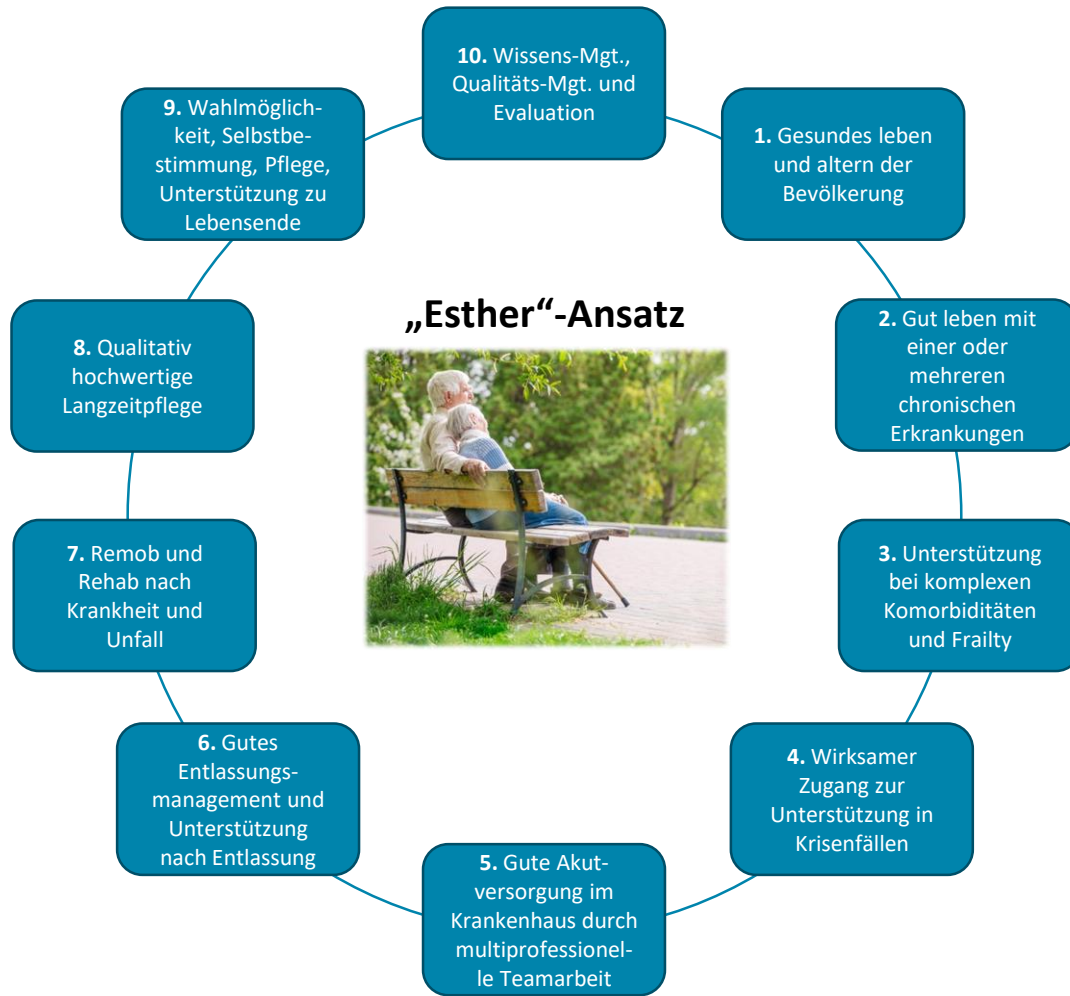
„Esther“-Ansatz

**1.** Gesundes leben und altern der Bevölkerung

**2.** Gut leben mit einer oder mehreren chronischen Erkrankungen

**3.** Unterstützung bei komplexen Komorbiditäten und Frailty

**4.** Wirksamer Zugang zur Unterstützung in Krisenfällen

**5.** Gute Akutversorgung im Krankenhaus durch multiprofessionelle Teamarbeit

**6.** Gutes Entlassungsmanagement und Unterstützung nach Entlassung

**7.** Remob und Rehab nach Krankheit und Unfall

**8.** Qualitativ hochwertige Langzeitpflege

**9.** Wahlmöglichkeit, Selbstbestimmung, Pflege, Unterstützung zu Lebensende

**10.** Wissens-Mgt., Qualitäts-Mgt. und Evaluation